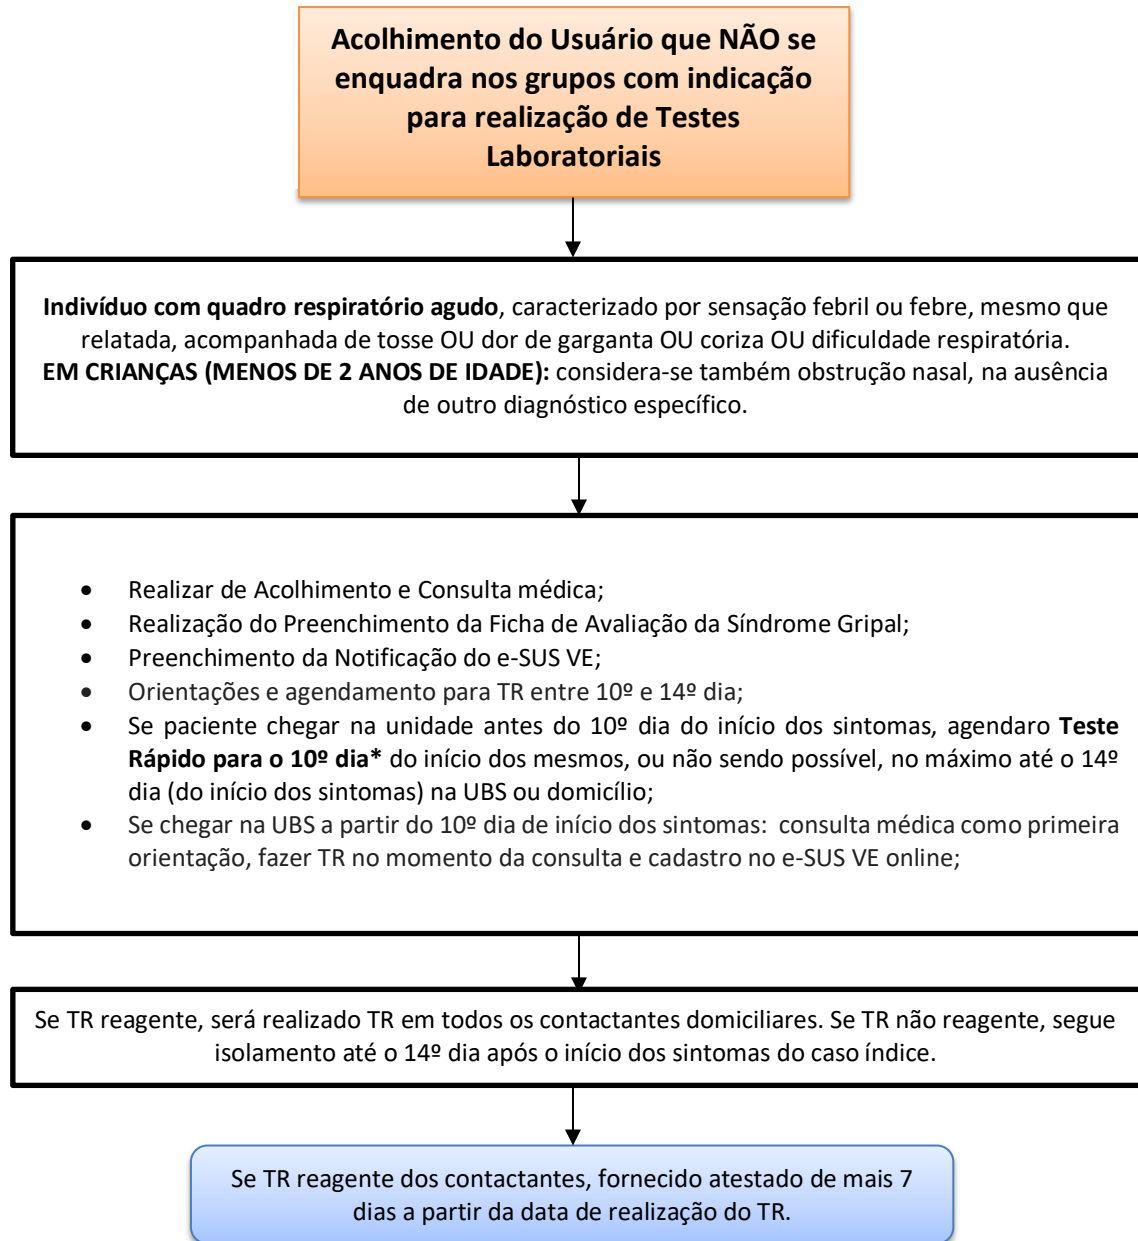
Acolhimento do Usuário que NÃO se enquadra nos grupos com indicação para realização de Testes Laboratoriais

**Indivíduo com quadro respiratório agudo**, caracterizado por sensação febril ou febre, mesmo que relatada, acompanhada de tosse OU dor de garganta OU coriza OU dificuldade respiratória. **EM CRIANÇAS (MENOS DE 2 ANOS DE IDADE):** considera-se também obstrução nasal, na ausência de outro diagnóstico específico.

- Realizar de Acolhimento e Consulta médica;
- Realização do Preenchimento da Ficha de Avaliação da Síndrome Gripal;
- Preenchimento da Notificação do e-SUS VE;
- Orientações e agendamento para TR entre 10º e 14º dia;
- Se paciente chegar na unidade antes do 10º dia do início dos sintomas, agendaro **Teste Rápido para o 10º dia*** do início dos mesmos, ou não sendo possível, no máximo até o 14º dia (do início dos sintomas) na UBS ou domicílio;
- Se chegar na UBS a partir do 10º dia de início dos sintomas: consulta médica como primeira orientação, fazer TR no momento da consulta e cadastro no e-SUS VE online;

Se TR reagente, será realizado TR em todos os contactantes domiciliares. Se TR não reagente, segue isolamento até o 14º dia após o início dos sintomas do caso índice.

Se TR reagente dos contactantes, fornecido atestado de mais 7 dias a partir da data de realização do TR.